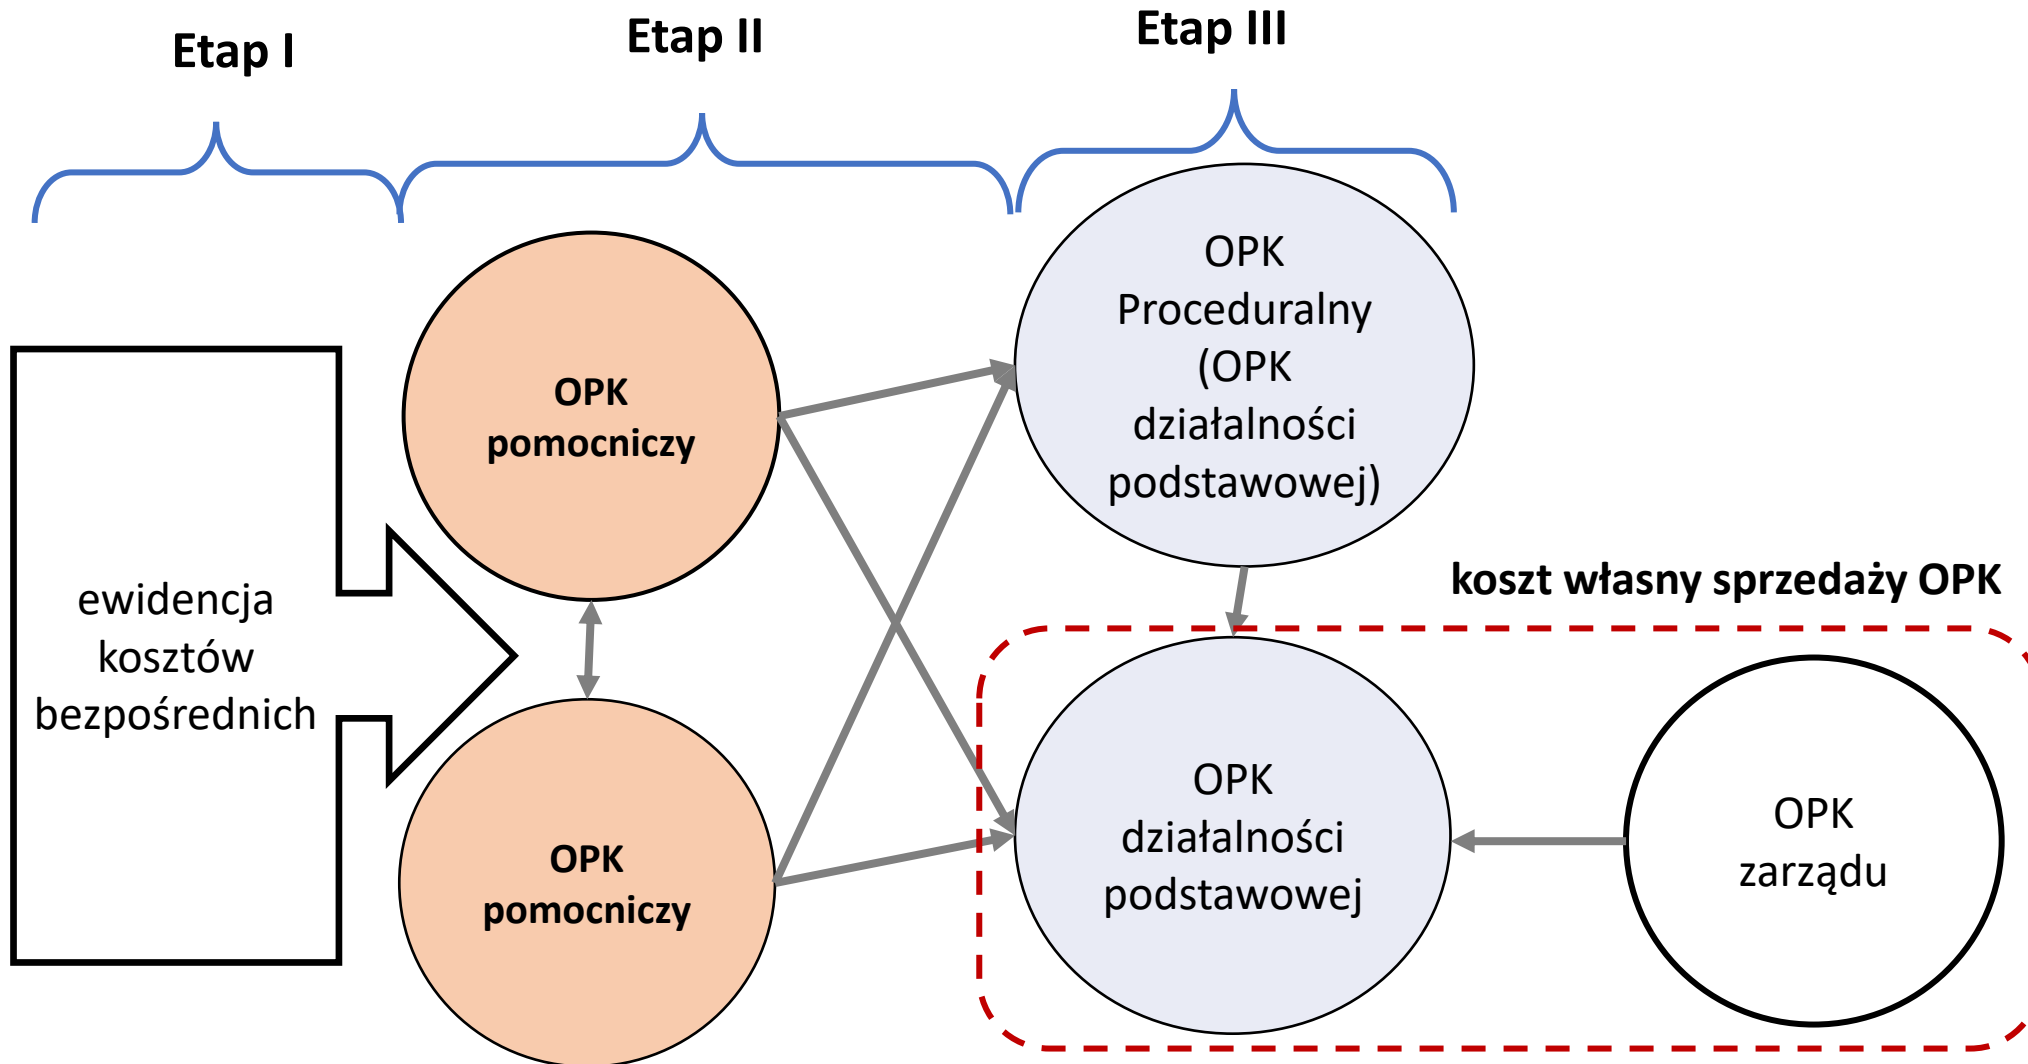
Etap I

Etap II

Etap III

ewidencja kosztów bezpośrednich

OPK pomocniczy

OPK pomocniczy

OPK Proceduralny (OPK działalności podstawowej)

koszt własny sprzedaży OPK

OPK działalności podstawowej

OPK zarządu